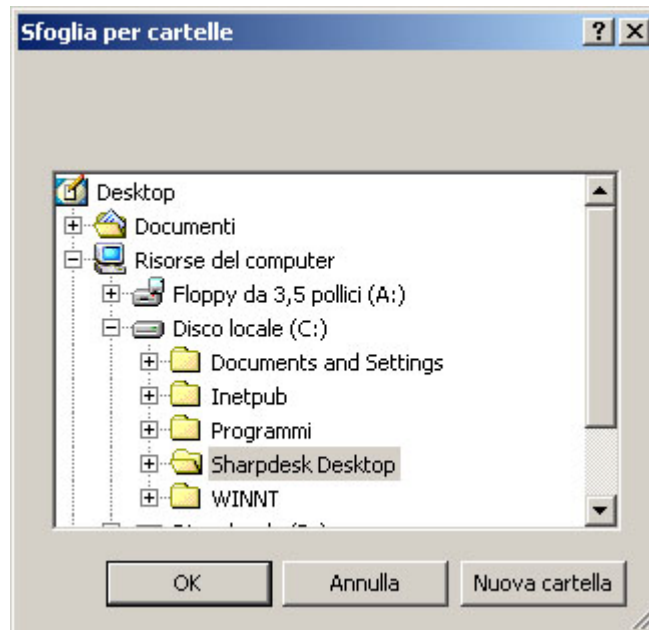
Sfoglia per cartelle

?

X

Desktop

Documenti

Risorse del computer

Floppy da 3,5 pollici (A:)

Disco locale (C:)

Documents and Settings

Inetpub

Programmi

Sharpdesk Desktop

WINNT

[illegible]

OK

Annulla

Nuova cartella